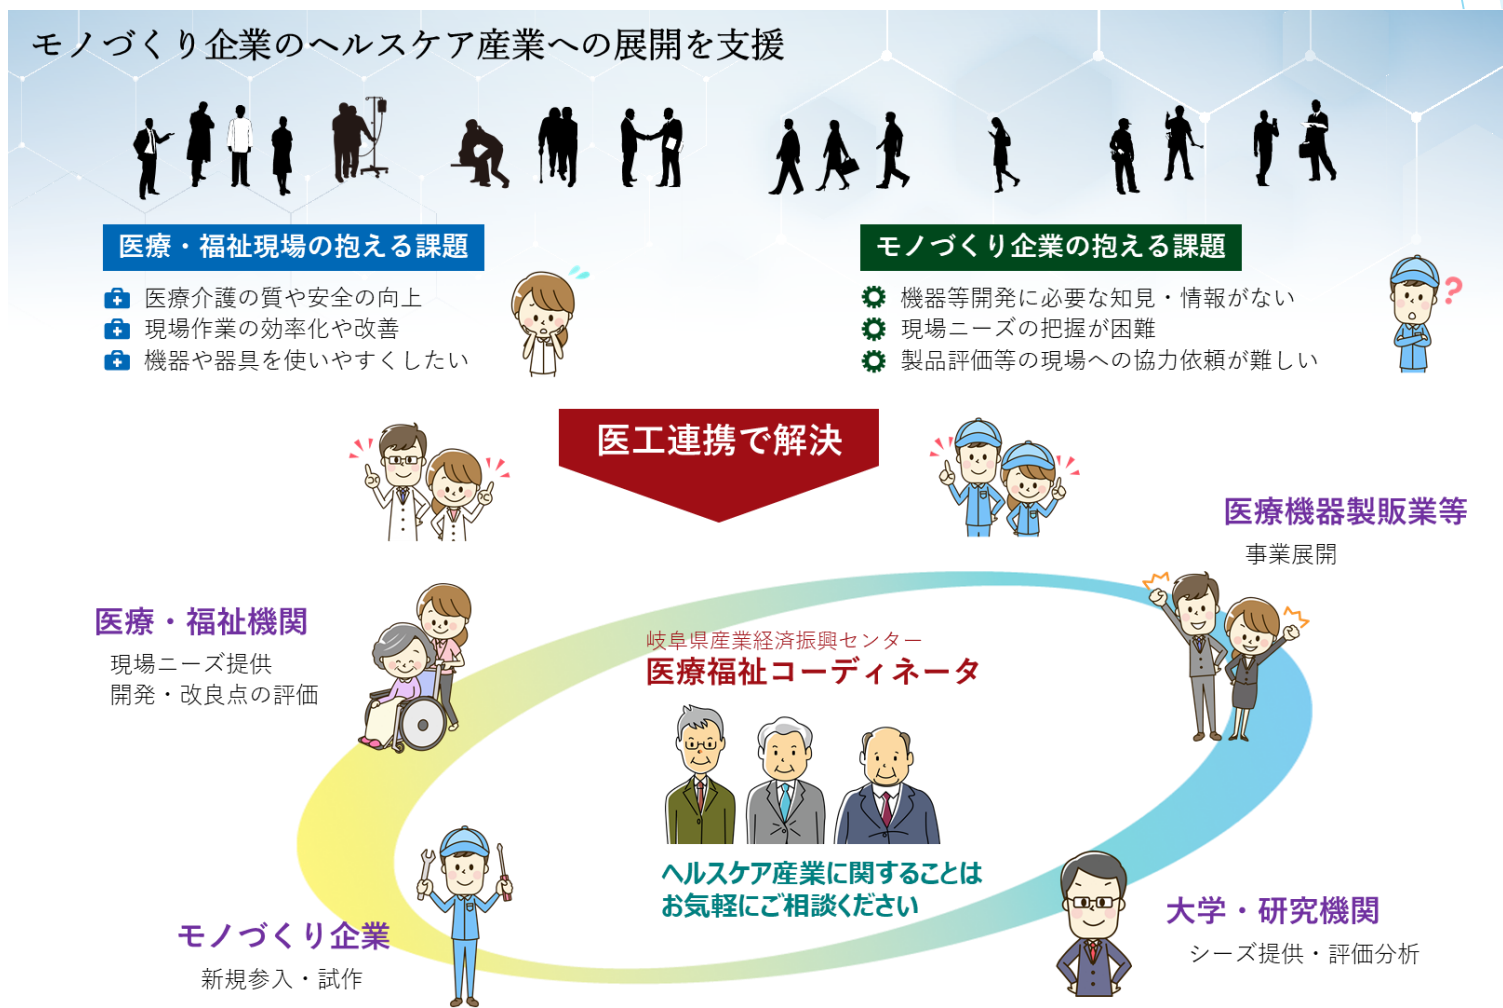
モノづくり企業のヘルスケア産業への展開を支援

医療・福祉現場の抱える課題

医療介護の質や安全の向上
現場作業の効率化や改善
機器や器具を使いやすくしたい

モノづくり企業の抱える課題

機器等開発に必要な知見・情報がない
現場ニーズの把握が困難
製品評価等の現場への協力依頼が難しい

医工連携で解決

医療機器製販業等
事業展開

医療・福祉機関
現場ニーズ提供
開発・改良点の評価

岐阜県産業経済振興センター
医療福祉コーディネータ

ヘルスケア産業に関することは
お気軽にご相談ください

大学・研究機関
シーズ提供・評価分析

モノづくり企業
新規参入・試作